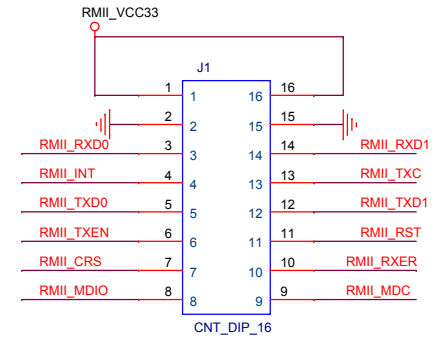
RMII_VCC33

J1

1 1 16 16
2 2 15 15
RMII_RXD0 3 3 14 14 RMII_RXD1
RMII_INT 4 4 13 13 RMII_TXC
RMII_TXD0 5 5 12 12 RMII_TXD1
RMII_TXEN 6 6 11 11 RMII_RST
RMII_CRS 7 7 10 10 RMII_RXER
RMII_MDIO 8 8 9 9 RMII_MDC

CNT_DIP_16